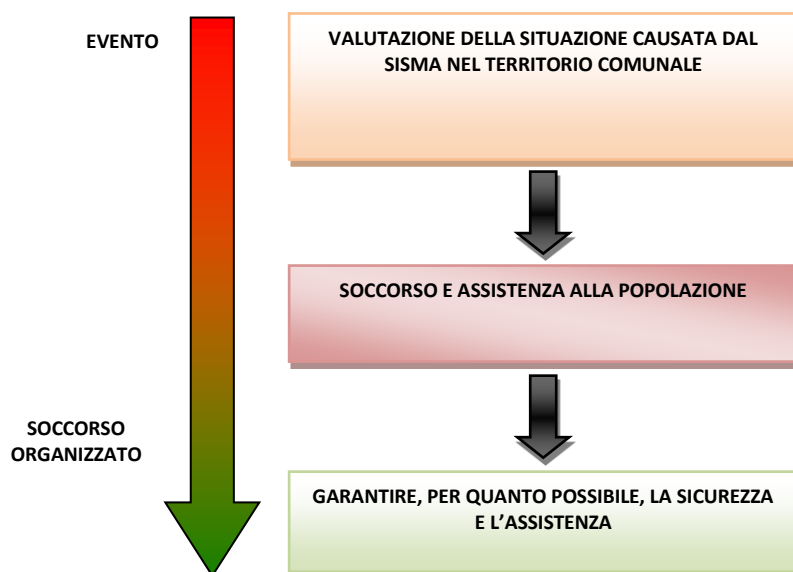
EVENTO

VALUTAZIONE DELLA SITUAZIONE CAUSATA DAL SISMA NEL TERRITORIO COMUNALE

SOCCORSO E ASSISTENZA ALLA POPOLAZIONE

SOCCORSO ORGANIZZATO

GARANTIRE, PER QUANTO POSSIBILE, LA SICUREZZA E L'ASSISTENZA